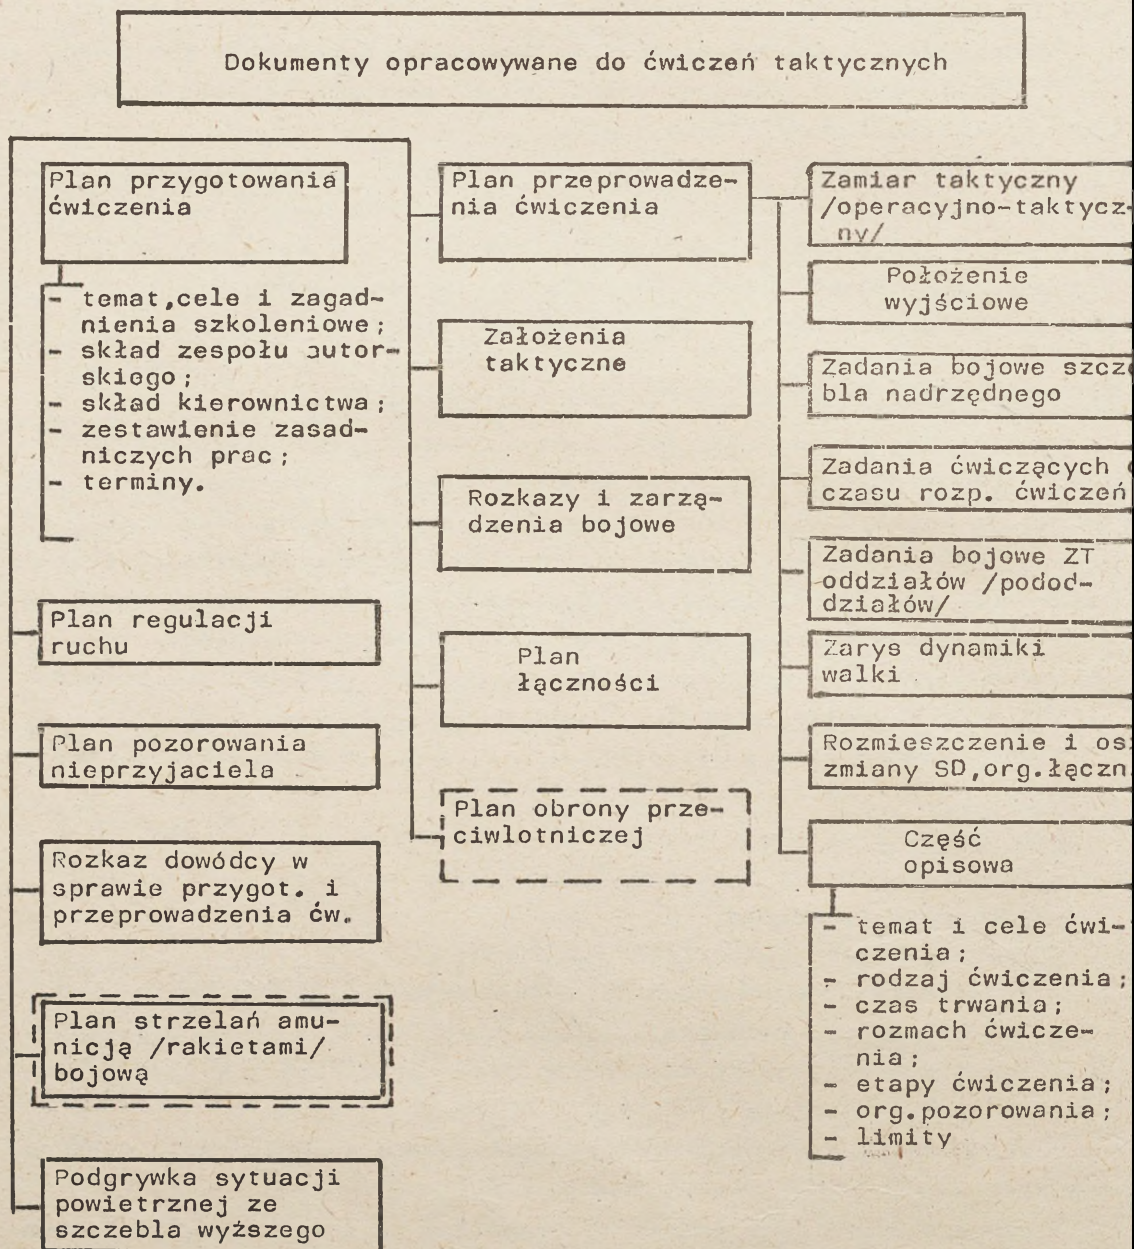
Dokumenty opracowywane do ćwiczeń taktycznych

Plan przygotowania ćwiczenia

- temat,cele i zagadnienia szkoleniowe;
- skład zespołu autorskiego;
- skład kierownictwa;
- zestawienie zasadniczych prac;
- terminy.

Plan regulacji ruchu

Plan pozorowania nieprzyjaciela

Rozkaz dowódcy w sprawie przygot. i przeprowadzenia ćw.

Plan strzelań amunicją /rakietami/ bojową

Podgrywka sytuacji powietrznej ze szczebla wyższego

Plan przeprowadzenia ćwiczenia

Założenia taktyczne

Rozkazy i zarządzenia bojowe

Plan łączności

Plan obrony przeciwlotniczej

Zamiar taktyczny /operacyjno-taktyczny/

Położenie wyjściowe

Zadania bojowe szcze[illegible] bla nadrzędnego

Zadania ćwiczących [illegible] czasu rozp. ćwiczeń

Zadania bojowe ZT oddziałów /pododdziałów/

Zarys dynamiki walki

Rozmieszczenie i os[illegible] zmiany SD,org.łączn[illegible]

Część opisowa

- temat i cele ćwiczenia;
- rodzaj ćwiczenia;
- czas trwania;
- rozmach ćwiczenia;
- etapy ćwiczenia;
- org.pozorowania;
- limity